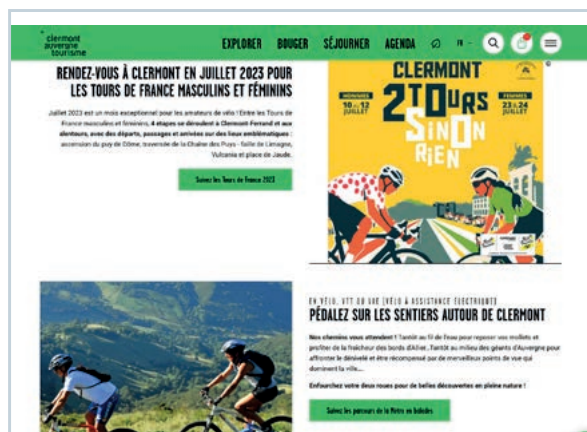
clermont auvergne tourisme

EXPLORER BOUGER SÉJOURNER AGENDA FR

RENDEZ-VOUS À CLERMONT EN JUILLET 2023 POUR LES TOURS DE FRANCE MASCULINS ET FÉMININS

Juillet 2023 est un mois exceptionnel pour les amateurs de vélo ! Entre les Tours de France masculins et féminins, 4 étapes se déroulent à Clermont-Ferrand et aux alentours, avec des départs, passages et arrivées sur des lieux emblématiques : ascension du puy de Dôme, traversée de la Chaîne des Puys - faille de Limagne, Vulcania et place de Jaude.

Suivez les Tours de France 2023

CLERMONT
HOMMES 10 → 12 JUILLET
2 TOURS SINON RIEN
FEMMES 23 → 24 JUILLET

EN VÉLO, VTT OU VAE (VÉLO À ASSISTANCE ÉLECTRIQUE)
PÉDALEZ SUR LES SENTIERS AUTOUR DE CLERMONT

Nos chemins vous attendent ! Tantôt au fil de l'eau pour reposer vos mollets et profiter de la fraîcheur des bords d'Allier...Tantôt au milieu des géants d'Auvergne pour affronter le dénivelé et être récompensé par de merveilleux points de vue qui dominent la ville...

Enfourchez votre deux roues pour de belles découvertes en pleine nature !

Suivez les parcours de la Métro en balades